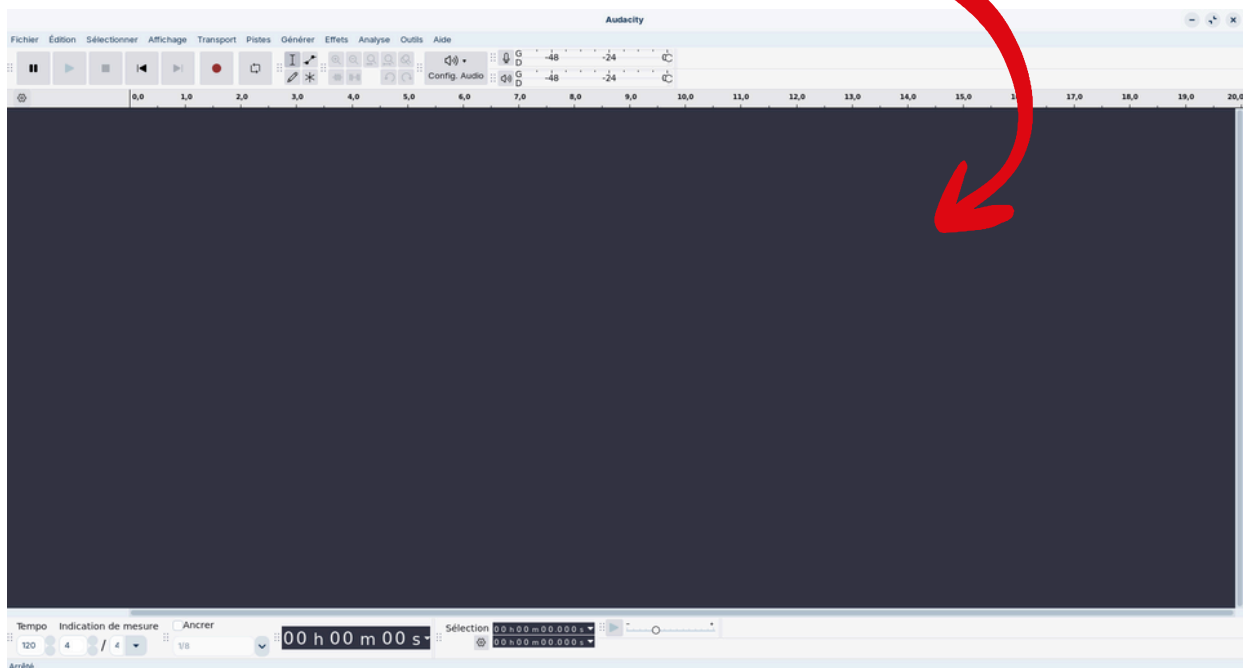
Audacity

Fichier Édition Sélectionner Affichage Transport Pistes Générer Effets Analyse Outils Aide

Config. Audio

G D -48 -24

G D -48 -24

0,0 1,0 2,0 3,0 4,0 5,0 6,0 7,0 8,0 9,0 10,0 11,0 12,0 13,0 14,0 15,0 16 17,0 18,0 19,0 20,0

Tempo Indication de mesure Ancrer

120 4 / 4

1/8

00 h 00 m 00 s

Sélection 00 h 00 m 00.000 s
00 h 00 m 00.000 s

Arrêté